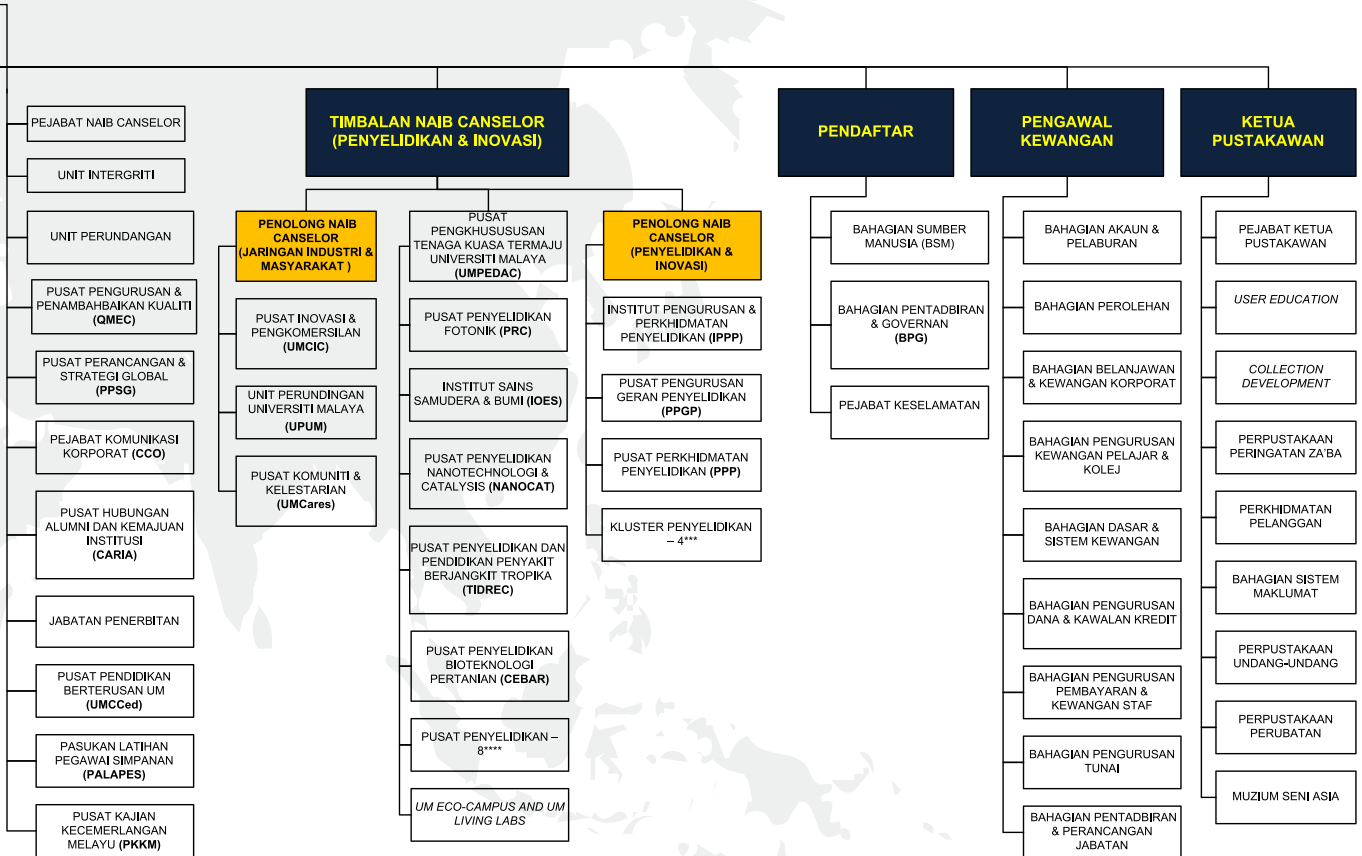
PEJABAT NAIB CANSELOR

UNIT INTERGRITI

UNIT PERUNDANGAN

PUSAT PENGURUSAN & PENAMBAHBAIKAN KUALITI (QMEC)

PUSAT PERANCANGAN & STRATEGI GLOBAL (PPSG)

PEJABAT KOMUNIKASI KORPORAT (CCO)

PUSAT HUBUNGAN ALUMNI DAN KEMAJUAN INSTITUSI (CARIA)

JABATAN PENERBITAN

PUSAT PENDIDIKAN BERTERUSAN UM (UMCCed)

PASUKAN LATIHAN PEGAWAI SIMPANAN (PALAPES)

PUSAT KAJIAN KECEMERLANGAN MELAYU (PKKM)

TIMBALAN NAIB CANSELOR (PENYELIDIKAN & INOVASI)

PENOLONG NAIB CANSELOR (JARINGAN INDUSTRI & MASYARAKAT )

PUSAT INOVASI & PENGKOMERSILAN (UMCIC)

UNIT PERUNDINGAN UNIVERSITI MALAYA (UPUM)

PUSAT KOMUNITI & KELESTARIAN (UMCares)

PUSAT PENGKHUSUSUSAN TENAGA KUASA TERMAJU UNIVERSITI MALAYA (UMPEDAC)

PUSAT PENYELIDIKAN FOTONIK (PRC)

INSTITUT SAINS SAMUDERA & BUMI (IOES)

PUSAT PENYELIDIKAN NANOTECHNOLOGI & CATALYSIS (NANOCAT)

PUSAT PENYELIDIKAN DAN PENDIDIKAN PENYAKIT BERJANGKIT TROPIKA (TIDREC)

PUSAT PENYELIDIKAN BIOTEKNOLOGI PERTANIAN (CEBAR)

PUSAT PENYELIDIKAN – 8****

UM ECO-CAMPUS AND UM LIVING LABS

PENOLONG NAIB CANSELOR (PENYELIDIKAN & INOVASI)

INSTITUT PENGURUSAN & PERKHIDMATAN PENYELIDIKAN (IPPP)

PUSAT PENGURUSAN GERAN PENYELIDIKAN (PPGP)

PUSAT PERKHIDMATAN PENYELIDIKAN (PPP)

KLUSTER PENYELIDIKAN – 4***

PENDAFTAR

BAHAGIAN SUMBER MANUSIA (BSM)

BAHAGIAN PENTADBIRAN & GOVERNAN (BPG)

PEJABAT KESELAMATAN

PENGAWAL KEWANGAN

BAHAGIAN AKAUN & PELABURAN

BAHAGIAN PEROLEHAN

BAHAGIAN BELANJAWAN & KEWANGAN KORPORAT

BAHAGIAN PENGURUSAN KEWANGAN PELAJAR & KOLEJ

BAHAGIAN DASAR & SISTEM KEWANGAN

BAHAGIAN PENGURUSAN DANA & KAWALAN KREDIT

BAHAGIAN PENGURUSAN PEMBAYARAN & KEWANGAN STAF

BAHAGIAN PENGURUSAN TUNAI

BAHAGIAN PENTADBIRAN & PERANCANGAN JABATAN

KETUA PUSTAKAWAN

PEJABAT KETUA PUSTAKAWAN

USER EDUCATION

COLLECTION DEVELOPMENT

PERPUSTAKAAN PERINGATAN ZA'BA

PERKHIDMATAN PELANGGAN

BAHAGIAN SISTEM MAKLUMAT

PERPUSTAKAAN UNDANG-UNDANG

PERPUSTAKAAN PERUBATAN

MUZIUM SENI ASIA